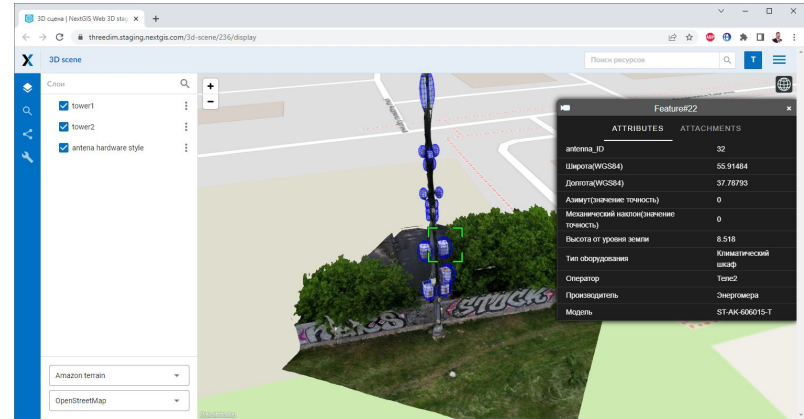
3D сцена | NextGIS Web 3D stag ×
+
threedim.staging.nextgis.com/3d-scene/236/display
3D scene
Поиск ресурсов
T
Слои
tower1
tower2
antena hardware style
Amazon terrain
OpenStreetMap
+
−
Feature#22
×
ATTRIBUTES
ATTACHMENTS

| | |
|---|---|
| antenna_ID | 32 |
| Широта(WGS84) | 55.91484 |
| Долгота(WGS84) | 37.78793 |
| Азимут(значение точность) | 0 |
| Механический наклон(значение точность) | 0 |
| Высота от уровня земли | 8.518 |
| Тип оборудования | Климатический шкаф |
| Оператор | Tele2 |
| Производитель | Энергомера |
| Модель | ST-AK-606015-T |